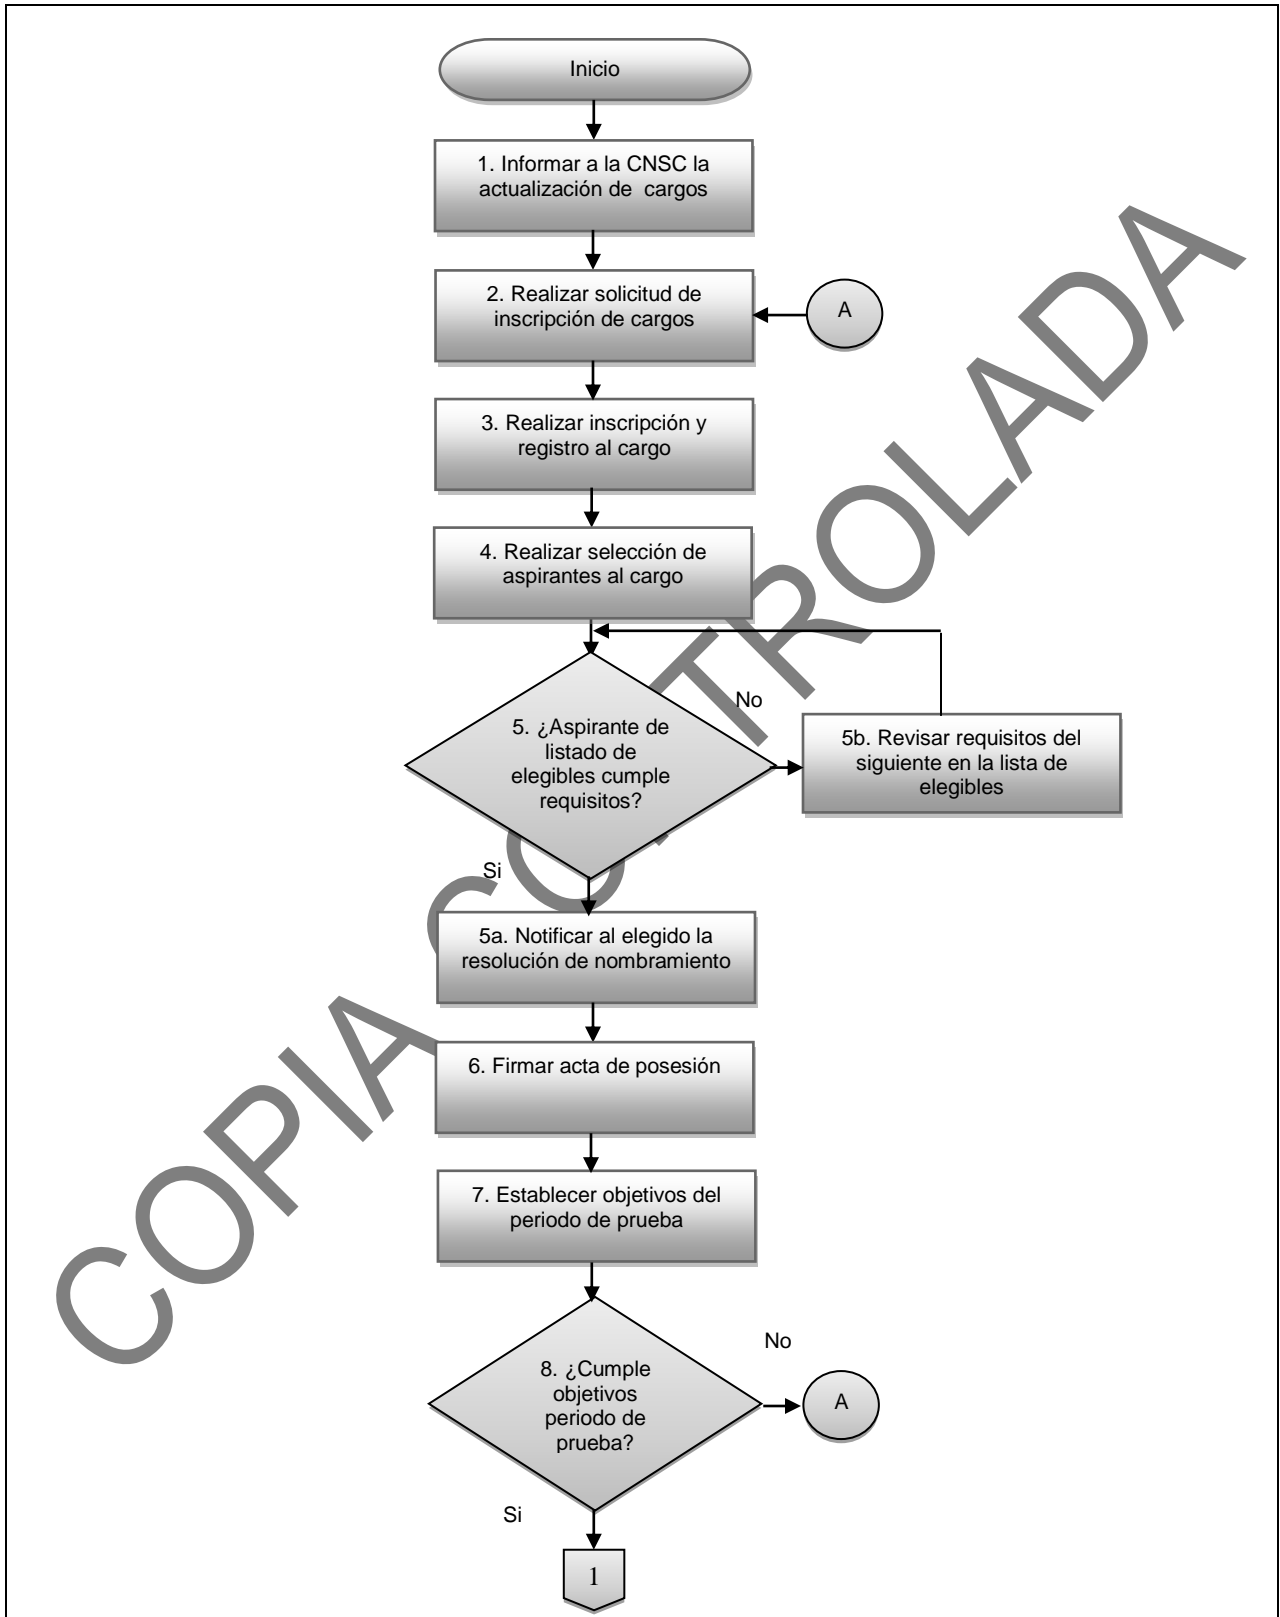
Inicio

1. Informar a la CNSC la actualización de cargos

2. Realizar solicitud de inscripción de cargos

A

3. Realizar inscripción y registro al cargo

4. Realizar selección de aspirantes al cargo

5. ¿Aspirante de listado de elegibles cumple requisitos?

No

5b. Revisar requisitos del siguiente en la lista de elegibles

Si

5a. Notificar al elegido la resolución de nombramiento

6. Firmar acta de posesión

7. Establecer objetivos del periodo de prueba

8. ¿Cumple objetivos periodo de prueba?

No

A

Si

1

COPIA CONTROLADA